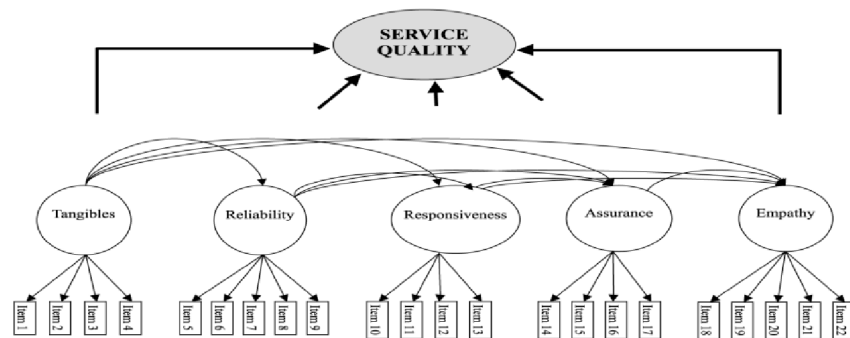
SERVICE QUALITY

Tangibles

Reliability

Responsiveness

Assurance

Empathy

Item 1
Item 2
Item 3
Item 4
Item 5
Item 6
Item 7
Item 8
Item 9
Item 10
Item 11
Item 12
Item 13
Item 14
Item 15
Item 16
Item 17
Item 18
Item 19
Item 20
Item 21
Item 22